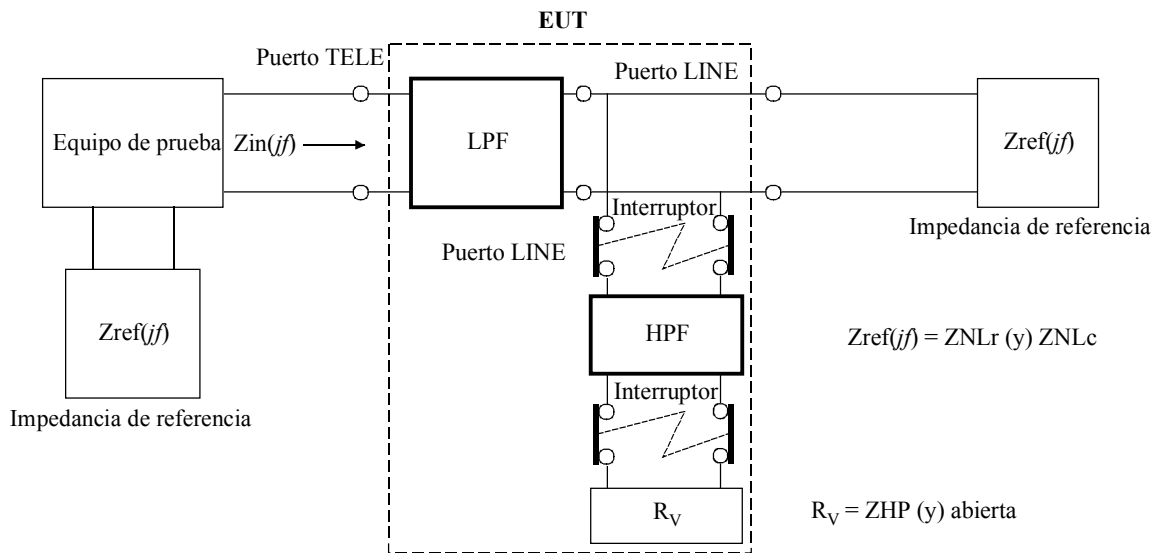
EUT

Puerto TELE

Puerto LINE

Equipo de prueba

Zin($jf$) →

LPF

Zref($jf$)

Impedancia de referencia

Interruptor

Puerto LINE

HPF

Zref($jf$)

Zref($jf$) = ZNLr (y) ZNLc

Interruptor

Impedancia de referencia

$R_V$

$R_V$ = ZHP (y) abierta